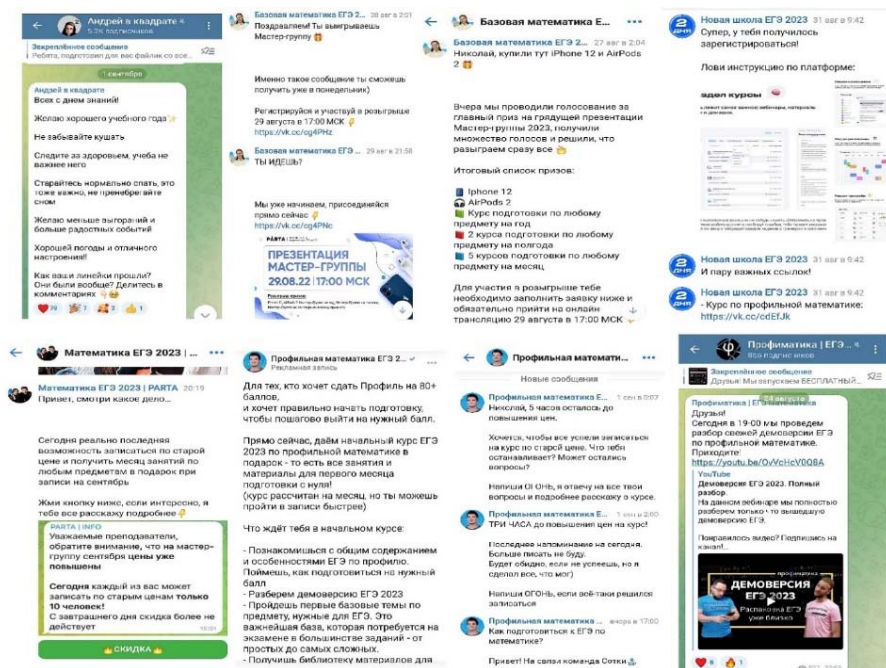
Андрей в квадрате
5,3K подписчиков

Закреплённое сообщение
Ребята, подсказки для вас файлик со все...

1 сентября

Андрей в квадрате
Всех с днем знаний!

Желаю хорошего учебного года✨

Не забывайте кушать

Следите за здоровьем, учеба не важнее него

Старайтесь нормально спать, это тоже важно, не пренебрегайте сном

Желаю меньше выгораний и больше радостных событий

Хорошей погоды и отличного настроения!!

Как ваши линейки прошли? Они были вообще? Делитесь в комментариях

19 1 2 1

Базовая математика ЕГЭ 2... 28 авг в 2:01
Поздравляем! Ты выигрываешь Мастер-группу

Именно такое сообщение ты сможешь получить уже в понедельник)

Регистрируйся и участвуй в розыгрыше 29 августа в 17:00 МСК
https://vk.cc/cg4PHz

Базовая математика ЕГЭ ... 29 авг в 21:58
ТЫ ИДЕШЬ?

Мы уже начинаем, присоединяйся прямо сейчас
https://vk.cc/cg4PNc

PARTA
ПРЕЗЕНТАЦИЯ МАСТЕР-ГРУППЫ
29.08.22 | 17:00 МСК

Базовая математика Е...

Базовая математика ЕГЭ 2... 27 авг в 2:04
Николай, купили тут iPhone 12 и AirPods 2

Вчера мы проводили голосование за главный приз на грядущей презентации Мастер-группы 2023, получили множество голосов и решили, что разыграем сразу все

Итоговый список призов:

Iphone 12
AirPods 2
Курс подготовки по любому предмету на год
2 курса подготовки по любому предмету на полгода
5 курсов подготовки по любому предмету на месяц

Для участия в розыгрыше тебе необходимо заполнить заявку ниже и обязательно прийти на онлайн трансляцию 29 августа в 17:00 МСК

Новая школа ЕГЭ 2023 31 авг в 9:42
Супер, у тебя получилось зарегистрироваться!

Лови инструкцию по платформе:

адел курсы

Новая школа ЕГЭ 2023 31 авг в 9:42
И пару важных ссылок!

Новая школа ЕГЭ 2023 31 авг в 9:42
- Курс по профильной математике:
https://vk.cc/cdEfJk

Математика ЕГЭ 2023 | ...

Математика ЕГЭ 2023 | PARTA 20:19
Привет, смотри какое дело...

Сегодня реально последняя возможность записаться по старой цене и получить уже месяц занятий по любым предметам в подарок при записи на сентябрь

Жми кнопку ниже, если интересно, я тебе все расскажу подробнее

PARTA | INFO
Уважаемые преподаватели, обратите внимание, что на мастер-группу сентября цены уже повышены

Сегодня каждый из вас может записать по старым ценам только 10 человек!
С завтрашнего дня скидка более не действует

СКИДКА

Профильная математика ЕГЭ 2...
Рекламная запись

Для тех, кто хочет сдать Профиль на 80+ баллов,
и хочет правильно начать подготовку, чтобы пошагово выйти на нужный балл.

Прямо сейчас, даём начальный курс ЕГЭ 2023 по профильной математике в подарок - то есть все занятия и материалы для первого месяца подготовки с нуля!
(курс рассчитан на месяц, но ты можешь пройти в записи быстрее)

Что ждёт тебя в начальном курсе:

- Познакомишься с общим содержанием и особенностями ЕГЭ по профилю. Поймешь, как подготовиться на нужный балл
- Разберем демоверсию ЕГЭ 2023
- Пройдешь первые базовые темы по предмету, нужные для ЕГЭ. Это важнейшая база, которая потребуется на экзамене в большинстве заданий - от простых до самых сложных.
- Получишь библиотеку материалов для

Профильная математи...

Новые сообщения

Профильная математика Е... 1 сен в 2:07
Николай, 5 часов осталось до повышения цен.

Хочется, чтобы все успели записаться на курс по старой цене. Что тебя останавливает? Может остались вопросы?

Напиши ОГОНЬ, я отвечу на все твои вопросы и подробнее расскажу о курсе.

Профильная математика Е... 1 сен в 2:00
ТРИ ЧАСА до повышения цен на курс!

Последнее напоминание на сегодня. Больше писать не буду.
Будет обидно, если не успеешь, но я сделал все, что мог)

Напиши ОГОНЬ, если всё-таки решился записаться

Профильная математика ... вчера в 17:00
Как подготовиться к ЕГЭ по математике?

Привет! На связи команда Сотки

Профиматика | ЕГЭ ...
850 подписчиков

Закреплённое сообщение
Друзья! Мы запускаем БЕСПЛАТНЫЙ...

4 августа

Профиматика | ЕГЭ по математике
Друзья!
Сегодня в 19:00 мы проведем разбор свежей демоверсии ЕГЭ по профильной математике.
Приходите:
https://youtu.be/OvVcHcV0Q8A
YouTube
Демоверсия ЕГЭ 2023. Полный разбор.
На данном вебинаре мы полностью разберем только что вышедшую демоверсию ЕГЭ.

Понравилось видео? Подпишись на канал!...

ДЕМОВЕРСИЯ ЕГЭ 2023
Распаковка ЕГЭ уже близко

8 1